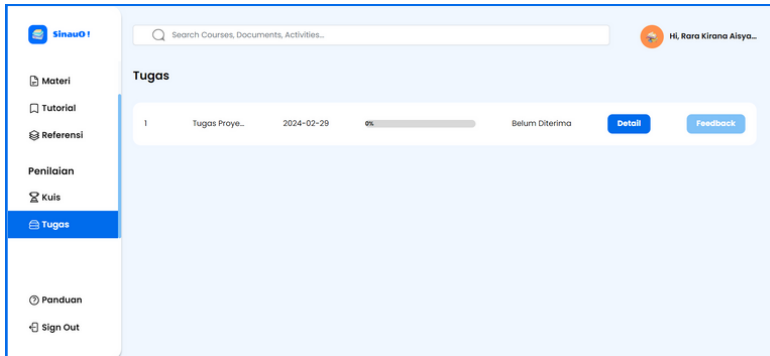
SinauO!

Materi
Tutorial
Referensi

Penilaian
Kuis
Tugas

Panduan
Sign Out

Search Courses, Documents, Activities...

Hi, Rara Kirana Aisya...

Tugas

| 1 | Tugas Proye... | 2024-02-29 | 0% | Belum Diterima | Detail | Feedback |
|---|---|---|---|---|---|---|